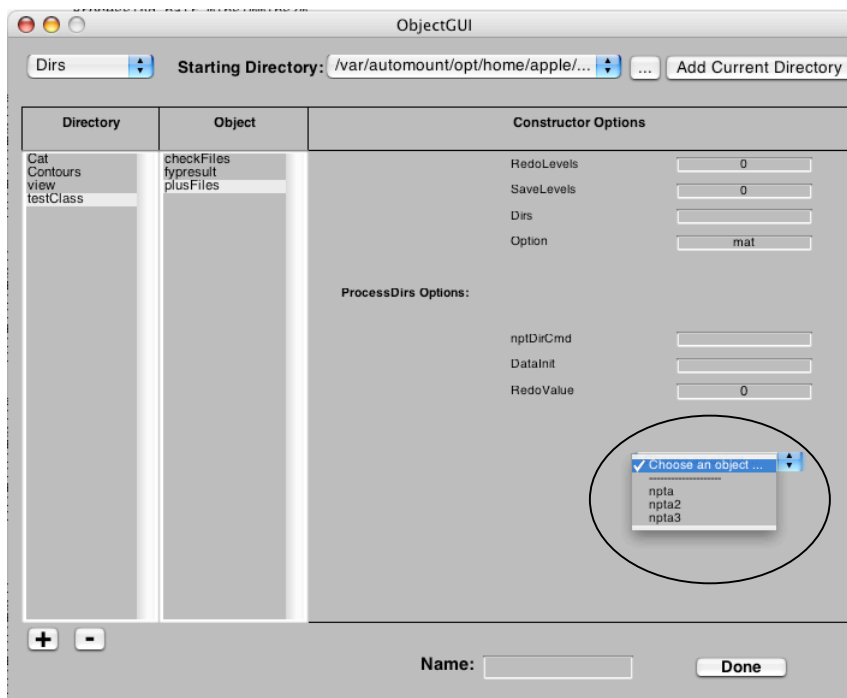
ObjectGUI

Dirs

Starting Directory: /var/automount/opt/home/apple/...

...

Add Current Directory

| Directory | Object | Constructor Options |
|---|---|---|
| Cat<br>Contours<br>view<br>testClass | checkFiles<br>fypresult<br>plusFiles | |

RedoLevels 0

SaveLevels 0

Dirs

Option mat

ProcessDirs Options:

nptDirCmd

DataInit

RedoValue 0

✓ Choose an object ...

------------------

npta
npta2
npta3

+ -

Name:

Done